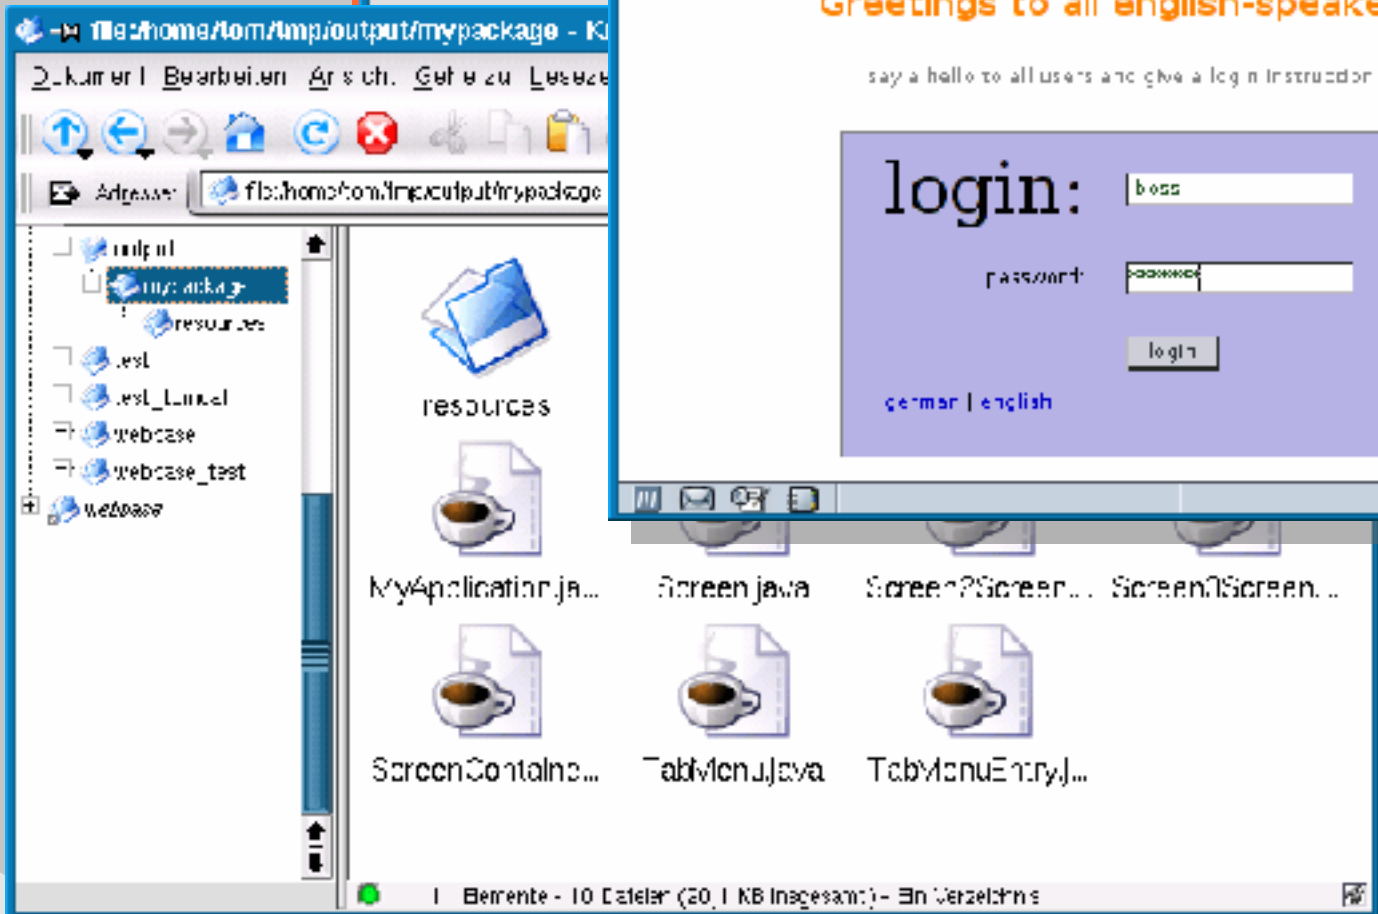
file:/home/tom/tmp/output/mypackage - K

Dokument Bearbeiten Ansicht Gehe zu Lesezeichen

Adresse: file:/home/tom/tmp/output/mypackage

output
mypackage
resources
test
test_unical
webbase
webbase_test
webbase

resources

MyApplication.ja...

Screen.java

Screen2Screen...

Screen0Screen...

ScreenContaine...

TabMenu.java

TabMenuEntry.j...

Elemente - 10 Dateien (20,1 KB insgesamt) - Ein Verzeichnis

Greetings to all english-speake

say a hello to all users and give a login instruction

login:

boss

password:

●●●●●●●

login

german | english